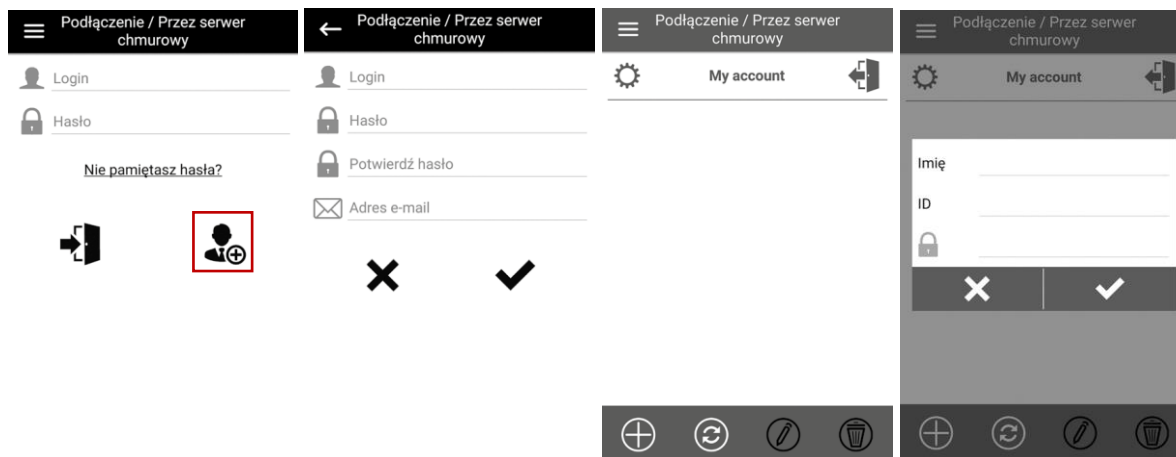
Podłączenie / Przez serwer chmurowy

Login

Hasło

Nie pamiętasz hasła?

Podłączenie / Przez serwer chmurowy

Login

Hasło

Potwierdź hasło

Adres e-mail

Podłączenie / Przez serwer chmurowy

My account

Podłączenie / Przez serwer chmurowy

My account

Imię

ID